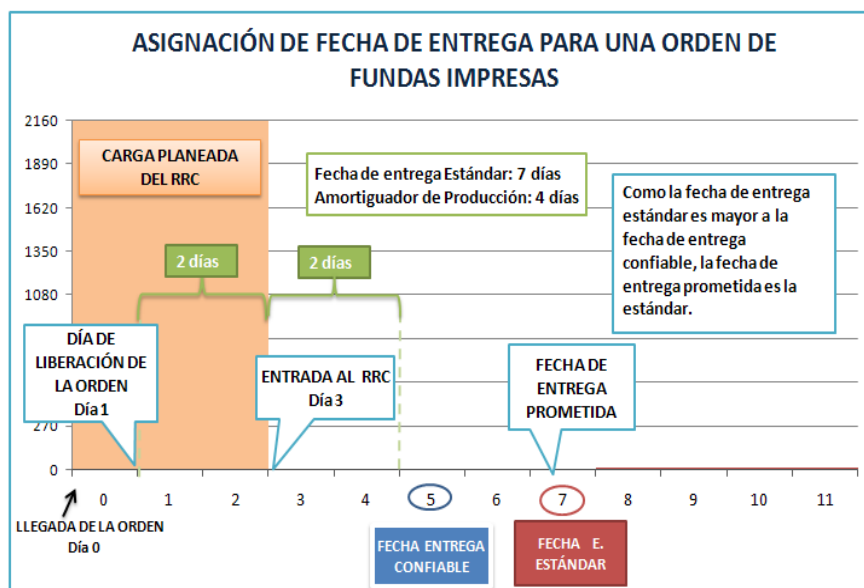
ASIGNACIÓN DE FECHA DE ENTREGA PARA UNA ORDEN DE FUNDAS IMPRESAS

2160
1890
1620
1350
1080
270
0

CARGA PLANEADA DEL RRC

Fecha de entrega Estándar: 7 días
Amortiguador de Producción: 4 días

Como la fecha de entrega estándar es mayor a la fecha de entrega confiable, la fecha de entrega prometida es la estándar.

2 días

2 días

DÍA DE LIBERACIÓN DE LA ORDEN
Día 1

ENTRADA AL RRC
Día 3

FECHA DE ENTREGA PROMETIDA

0 1 2 3 4 5 6 7 8 9 10 11

LLEGADA DE LA ORDEN
Día 0

FECHA ENTREGA CONFIABLE

FECHA E. ESTÁNDAR